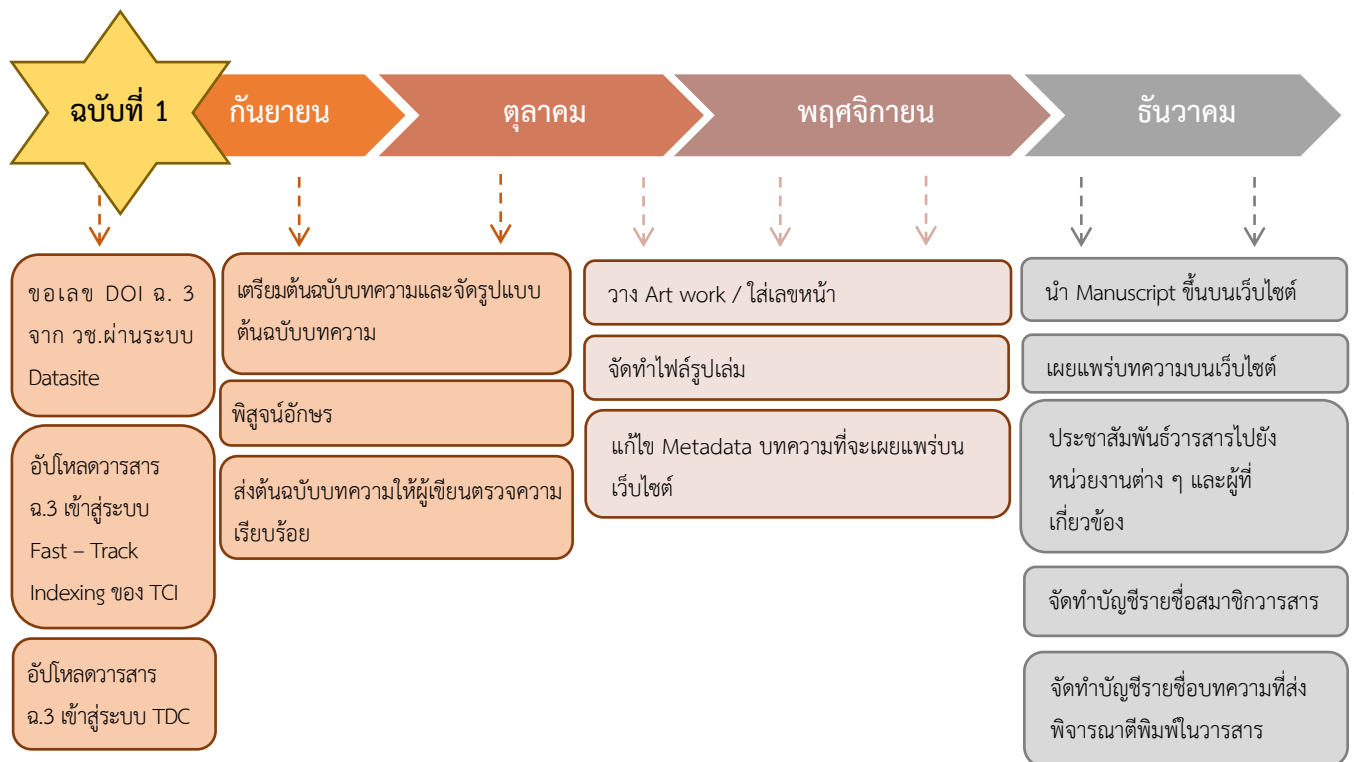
ฉบับที่ 1

กันยายน

ตุลาคม

พฤศจิกายน

ธันวาคม

ขอเลข DOI ฉ. 3 จาก วช.ผ่านระบบ Datasite

อัปโหลดวารสาร ฉ.3 เข้าสู่ระบบ Fast – Track Indexing ของ TCI

อัปโหลดวารสาร ฉ.3 เข้าสู่ระบบ TDC

เตรียมต้นฉบับบทความและจัดรูปแบบต้นฉบับบทความ

พิสูจน์อักษร

ส่งต้นฉบับบทความให้ผู้เขียนตรวจความเรียบร้อย

วาง Art work / ใส่เลขหน้า

จัดทำไฟล์รูปเล่ม

แก้ไข Metadata บทความที่จะเผยแพร่บนเว็บไซต์

นำ Manuscript ขึ้นบนเว็บไซต์

เผยแพร่บทความบนเว็บไซต์

ประชาสัมพันธ์วารสารไปยังหน่วยงานต่าง ๆ และผู้ที่เกี่ยวข้อง

จัดทำบัญชีรายชื่อสมาชิกวารสาร

จัดทำบัญชีรายชื่อบทความที่ส่งพิจารณาตีพิมพ์ในวารสาร